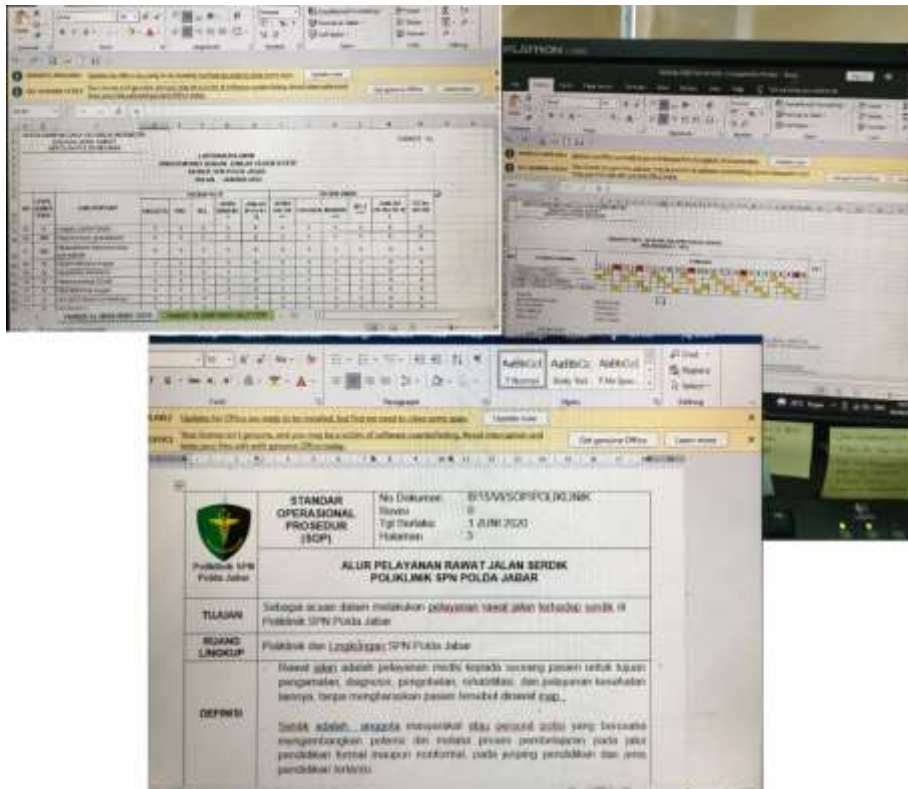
FLATRON

Update now

Get genuine Office  Learn more

LAPORAN KASUS

AaBbCcI  AaBbCc  AaBbCcI
¶ Normal  Body Text  ¶ No Spac...

Font  Paragraph  Styles  Editing

Find
Replace
Select

Update now

Get genuine Office  Learn more

| Poliklinik SPN Polda Jabar | STANDAR OPERASIONAL PROSEDUR (SOP) | No Dokumen: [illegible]/SOP/POLIKLINIK<br>Revisi: 0<br>Tgl Berlaku: 1 JUNI 2020<br>Halaman: 3 |
|---|---|---|
| | ALUR PELAYANAN RAWAT JALAN SERDIK POLIKLINIK SPN POLDA JABAR | |
| TUJUAN | Sebagai acuan dalam melakukan pelayanan rawat jalan terhadap serdik di Poliklinik SPN Polda Jabar | |
| RUANG LINGKUP | Poliklinik dan Lingkungan SPN Polda Jabar | |
| DEFINISI | Rawat jalan adalah pelayanan medis kepada seorang pasien untuk tujuan pengamatan, diagnosis, pengobatan, rehabilitasi, dan pelayanan kesehatan lainnya, tanpa mengharuskan pasien tersebut dirawat inap.<br><br>Serdik adalah anggota masyarakat atau personel polisi yang berusaha mengembangkan potensi diri melalui proses pembelajaran pada jalur pendidikan formal maupun nonformal, pada jenjang pendidikan dan jenis pendidikan tertentu. | |